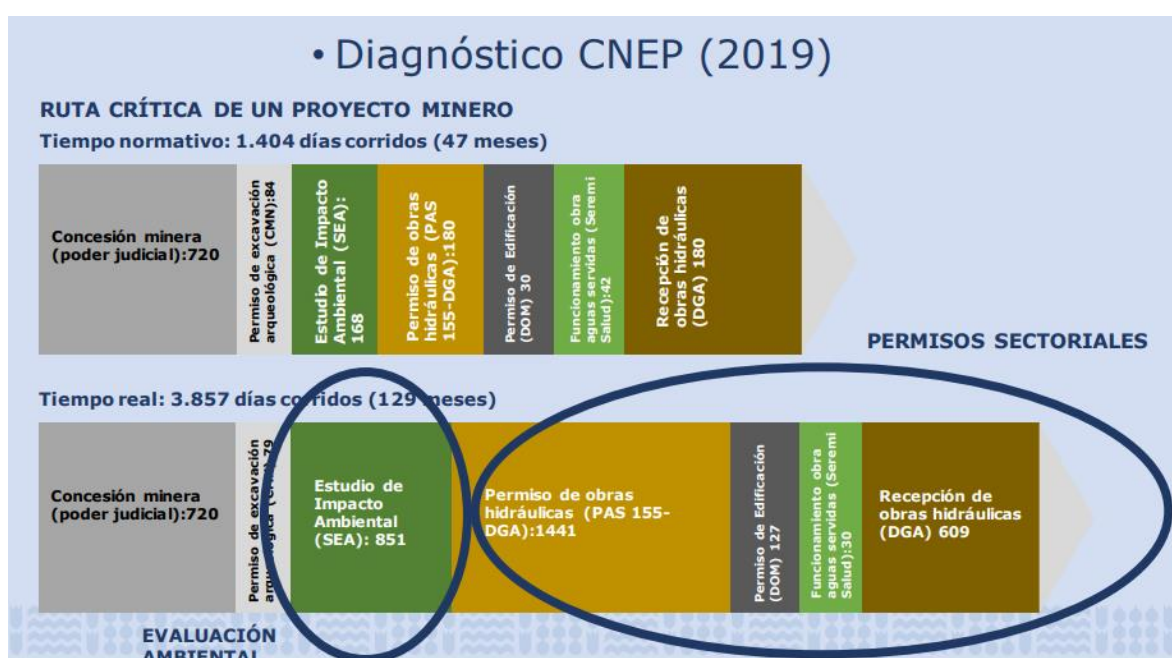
• Diagnóstico CNEP (2019)

RUTA CRÍTICA DE UN PROYECTO MINERO

Tiempo normativo: 1.404 días corridos (47 meses)

Concesión minera (poder judicial):720

Permiso de excavación arqueológica (CMN):84

Estudio de Impacto Ambiental (SEA): 168

Permiso de obras hidráulicas (PAS 155-DGA):180

Permiso de Edificación (DOM) 30

Funcionamiento obra aguas servidas (Seremi Salud):42

Recepción de obras hidráulicas (DGA) 180

PERMISOS SECTORIALES

Tiempo real: 3.857 días co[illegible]idos (129 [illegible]eses)

Concesión minera (poder judicial):720

Permiso de excavación arq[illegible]gica (C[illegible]):79

Estudio de Impacto Ambiental (SEA): 851

Permiso de obras hidráulicas (PAS 155-DGA):1441

Permiso de Edificación (DOM) 127

Funcionamiento obra aguas servidas (Seremi Salud):30

Recepción de obras hidráulicas (DGA) 609

EVALUACIÓN AMBIENTAL